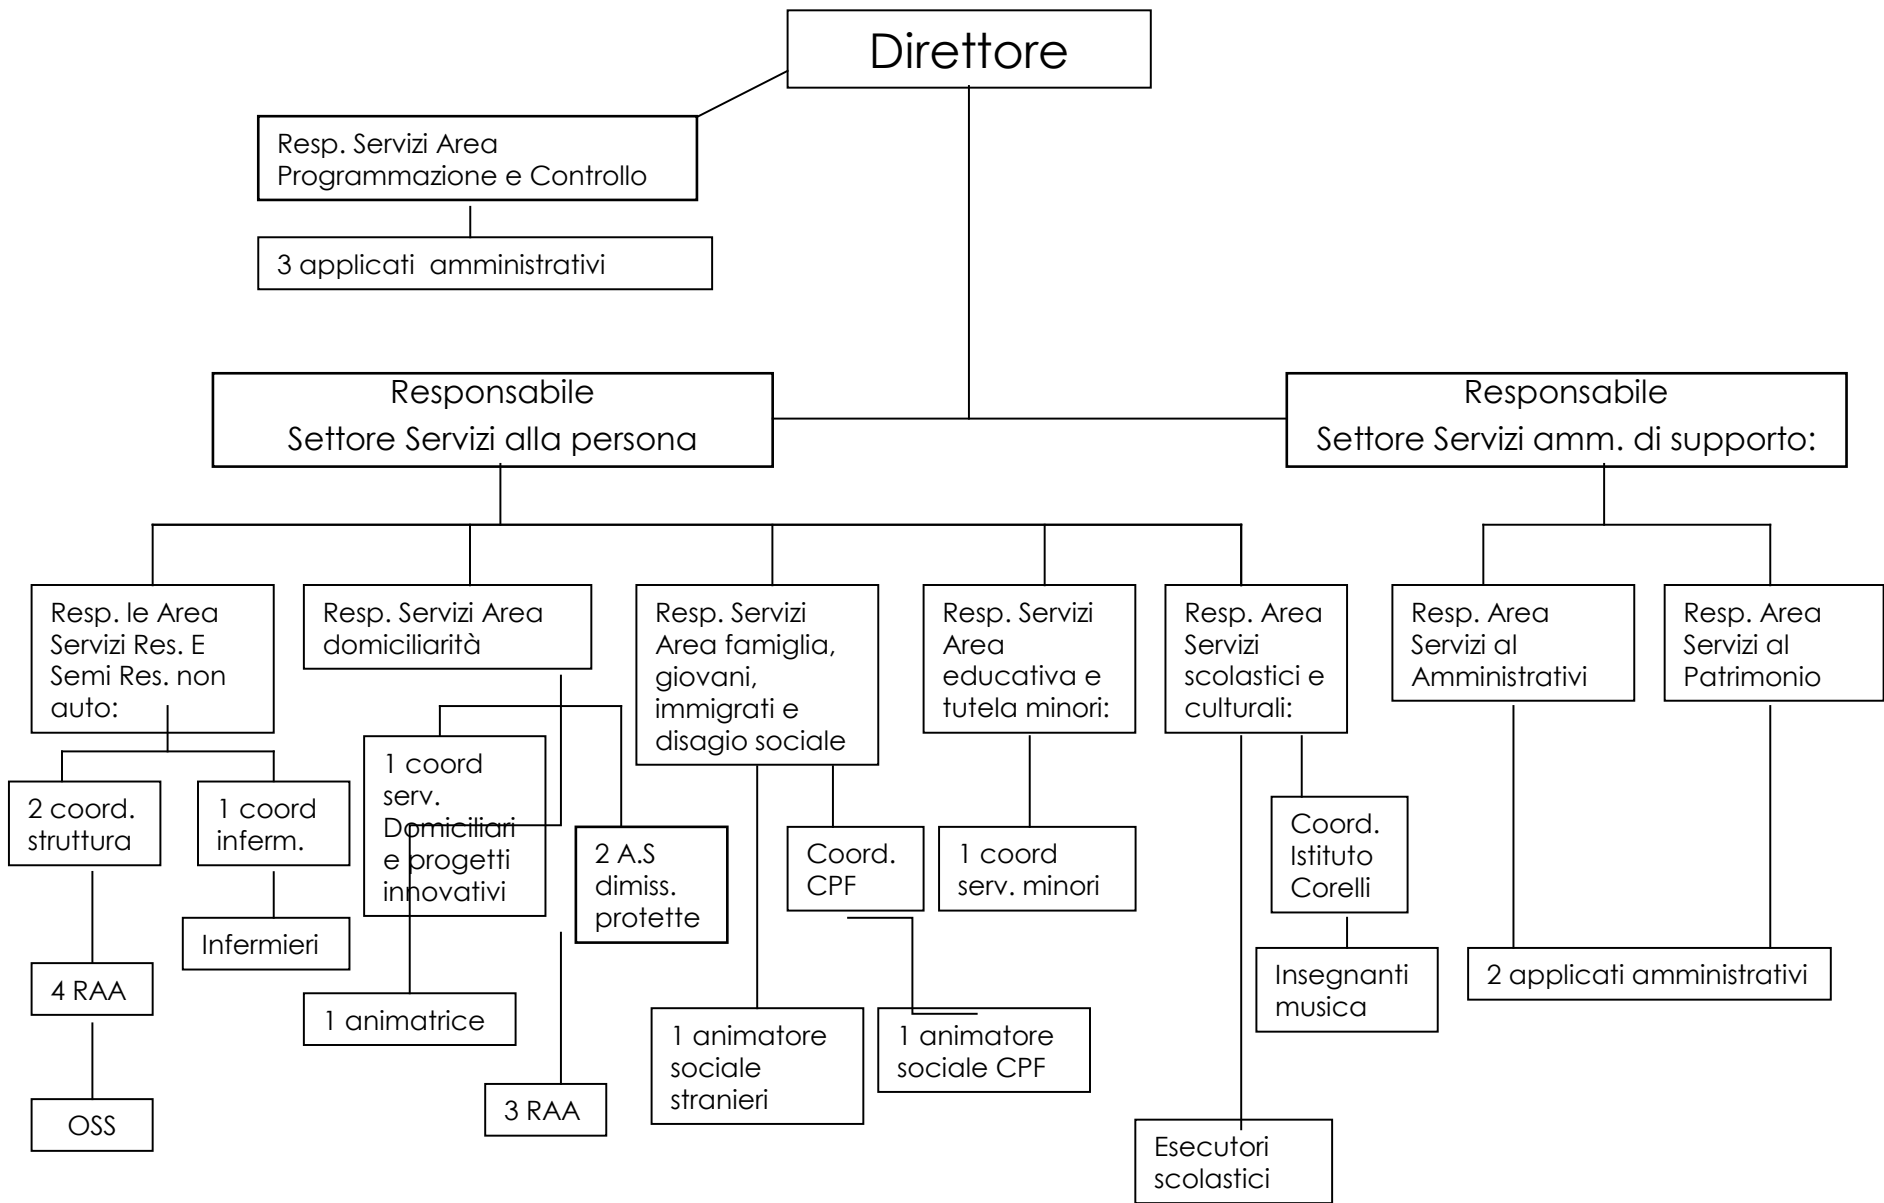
Direttore

Resp. Servizi Area Programmazione e Controllo

3 applicati amministrativi

Responsabile
Settore Servizi alla persona

Responsabile
Settore Servizi amm. di supporto:

Resp. le Area Servizi Res. E Semi Res. non auto:

Resp. Servizi Area domiciliarità

Resp. Servizi Area famiglia, giovani, immigrati e disagio sociale

Resp. Servizi Area educativa e tutela minori:

Resp. Area Servizi scolastici e culturali:

Resp. Area Servizi al Amministrativi

Resp. Area Servizi al Patrimonio

2 coord. struttura

1 coord inferm.

1 coord serv. Domiciliari e progetti innovativi

2 A.S dimiss. protette

Coord. CPF

1 coord serv. minori

Coord. Istituto Corelli

Infermieri

4 RAA

OSS

1 animatrice

3 RAA

1 animatore sociale stranieri

1 animatore sociale CPF

Insegnanti musica

Esecutori scolastici

2 applicati amministrativi